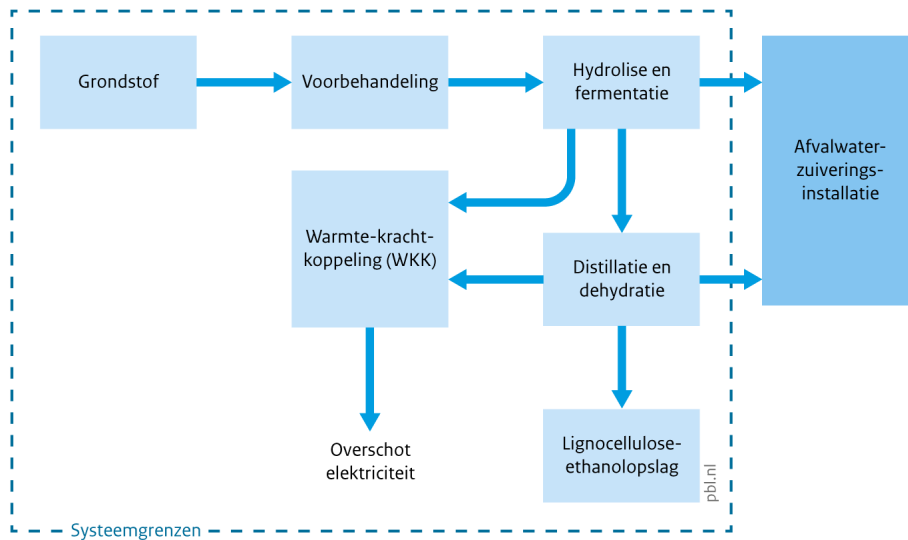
Grondstof

Voorbehandeling

Hydrolise en fermentatie

Afvalwater-zuiverings-installatie

Warmte-kracht-koppeling (WKK)

Distillatie en dehydratie

Overschot elektriciteit

Lignocellulose-ethanolopslag

pbl.nl

Systeemgrenzen